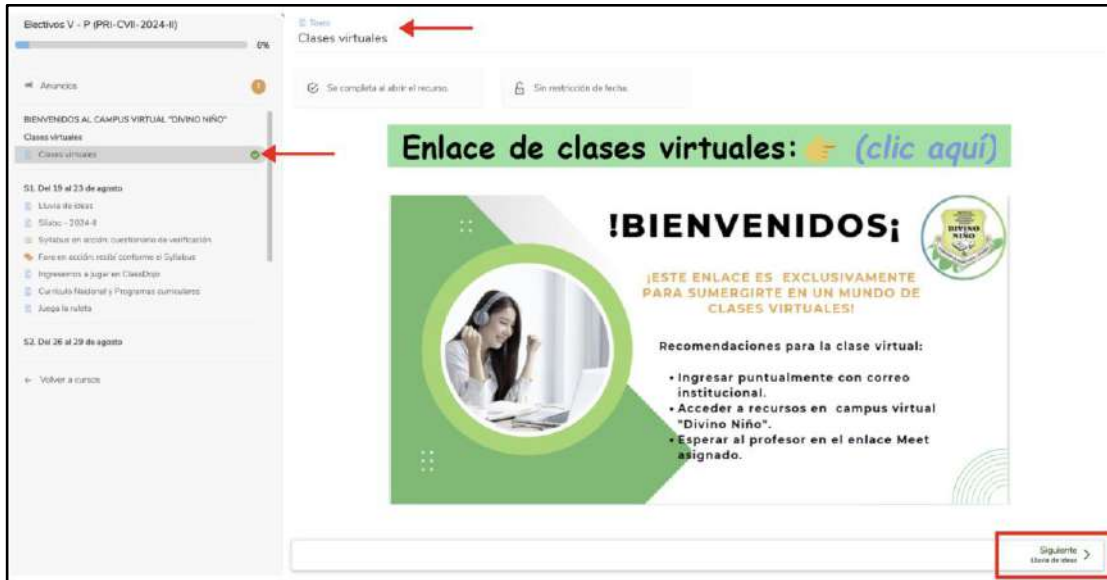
Electivos V - P (PRI-CVII-2024-II)

0%

Anuncios

BIENVENIDOS AL CAMPUS VIRTUAL "DIVINO NIÑO"

Clases virtuales

Clases virtuales

S1. Del 19 al 23 de agosto

Lluvia de ideas

Sílabo - 2024-II

Syllabus en acción: cuestionario de verificación

Foro en acción: estoy conforme el Syllabus

Ingresemos a jugar en ClassDojo

Currículo Nacional y Programas curriculares

Juega la ruleta

S2. Del 26 al 29 de agosto

Volver a cursos

Texto

Clases virtuales

Se completa al abrir el recurso.

Sin restricción de fecha.

Enlace de clases virtuales: (clic aquí)

!BIENVENIDOS¡

DIVINO NIÑO

¡ESTE ENLACE ES EXCLUSIVAMENTE PARA SUMERGIRTE EN UN MUNDO DE CLASES VIRTUALES!

Recomendaciones para la clase virtual:

• Ingresar puntualmente con correo institucional.
• Acceder a recursos en campus virtual "Divino Niño".
• Esperar al profesor en el enlace Meet asignado.

Siguiente
Lluvia de ideas